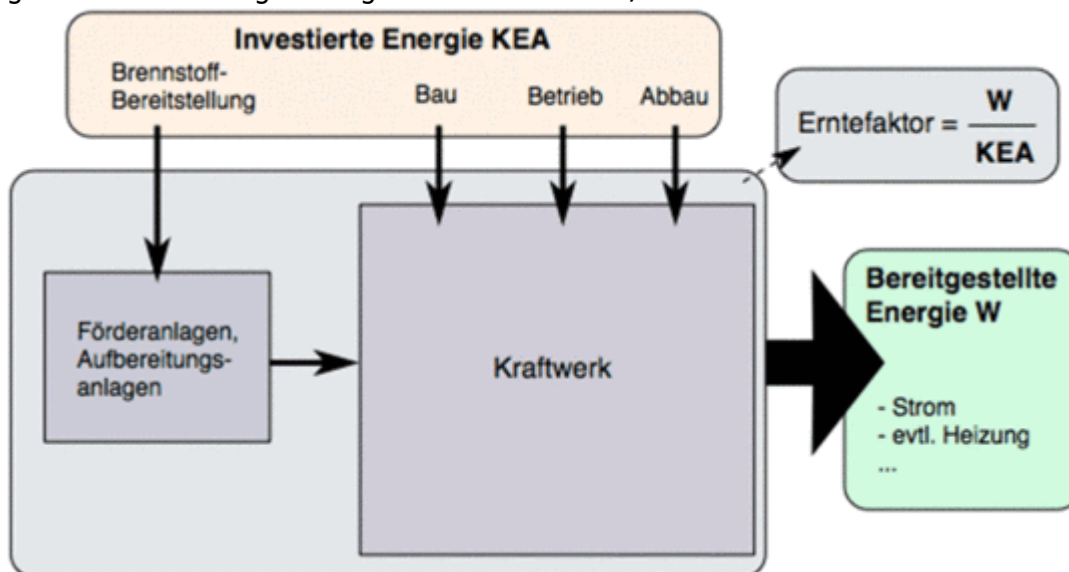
Investierte Energie KEA

Brennstoff-Bereitstellung

Bau

Betrieb

Abbau

Erntefaktor = $\frac{W}{KEA}$

Förderanlagen, Aufbereitungsanlagen

Kraftwerk

Bereitgestellte Energie W

- Strom
- evtl. Heizung
...